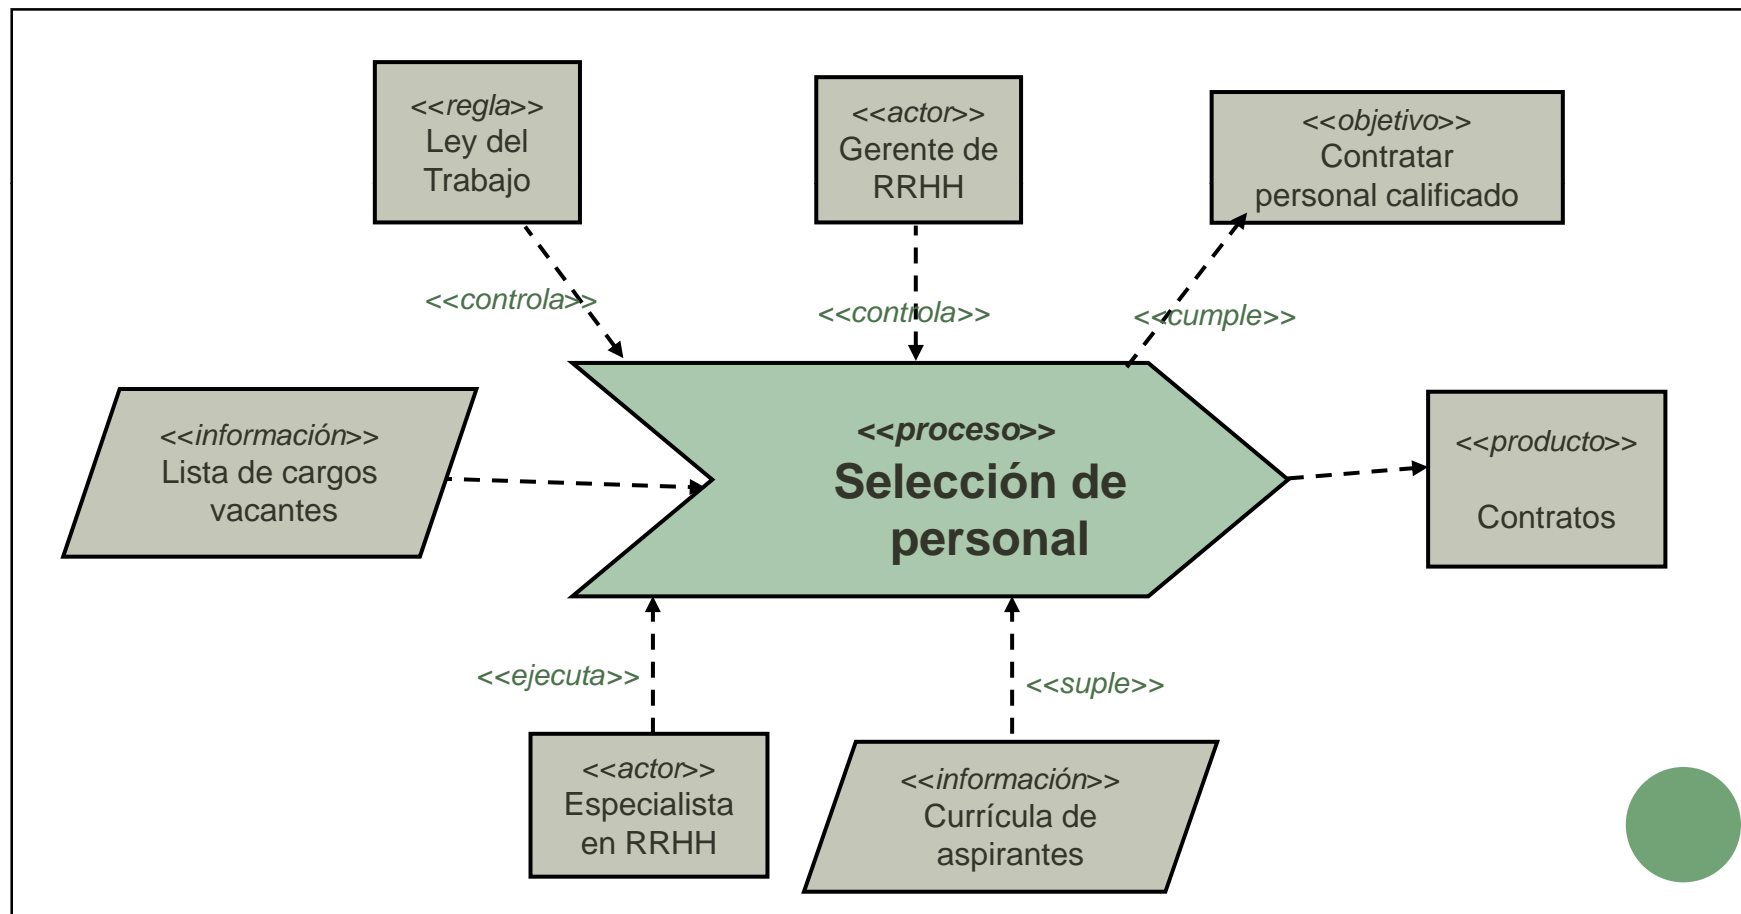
<<regla>>
Ley del Trabajo

<<actor>>
Gerente de RRHH

<<objetivo>>
Contratar personal calificado

<<controla>>

<<controla>>

<<cumple>>

<<información>>
Lista de cargos vacantes

<<proceso>>
Selección de personal

<<producto>>
Contratos

<<ejecuta>>

<<suple>>

<<actor>>
Especialista en RRHH

<<información>>
Currícula de aspirantes